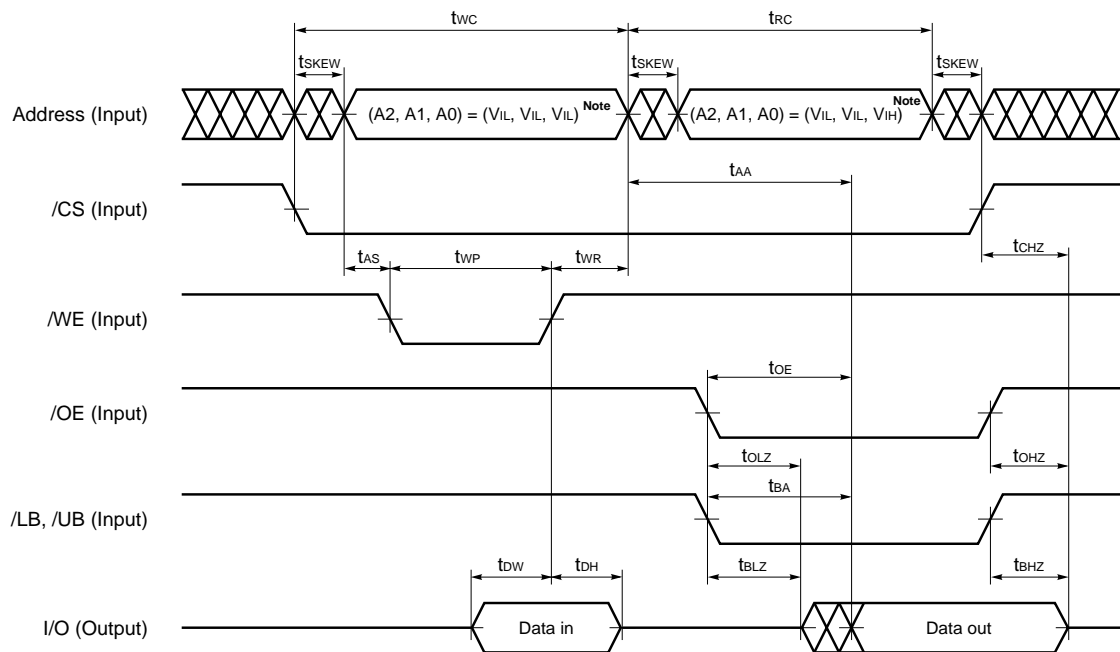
$t_{WC}$

$t_{RC}$

$t_{SKEW}$

$t_{SKEW}$

$t_{SKEW}$

Address (Input)

(A2, A1, A0) = ($V_{IL}$, $V_{IL}$, $V_{IL}$) Note

(A2, A1, A0) = ($V_{IL}$, $V_{IL}$, $V_{IH}$) Note

$t_{AA}$

/CS (Input)

$t_{AS}$

$t_{WP}$

$t_{WR}$

$t_{CHZ}$

/WE (Input)

$t_{OE}$

/OE (Input)

$t_{OLZ}$

$t_{OHZ}$

$t_{BA}$

/LB, /UB (Input)

$t_{DW}$

$t_{DH}$

$t_{BLZ}$

$t_{BHZ}$

I/O (Output)

Data in

Data out